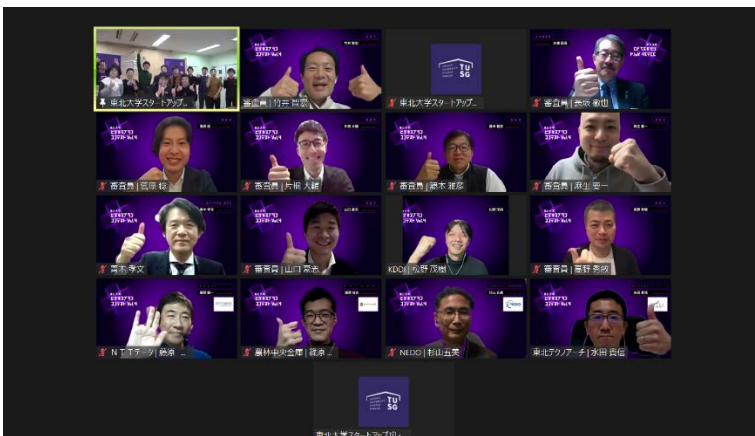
東北大学スタートアップ...
審査員 | 竹井 智宏
東北大学スタートアップ...
審査員 | 長谷 徹也
審査員 | 藍原 裕
審査員 | 片桐 大輔
審査員 | 鈴木 雅彦
審査員 | 麻生 要一
高木 孝文
審査員 | 山口 哲志
KDDI | 松野 茂樹
審査員 | 藤野 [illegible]
NTTデータ | 鈴原 ...
農林中央金庫 | 義津 ...
NEDO | 村山 五美
東北テクノアーチ | 水田 貴信
TUSG
TUSG
東北大学スタートアップ...